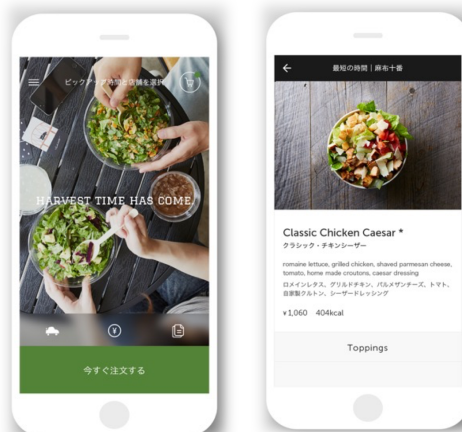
ピックアップ時間と店舗を選択

HARVEST TIME HAS COME.

今すぐ注文する

最短の時間 | 麻布十番

Classic Chicken Caesar *

クラシック・チキンシーザー

romaine lettuce, grilled chicken, shaved parmesan cheese, tomato, home made croutons, caesar dressing

ロメインレタス、グリルドチキン、パルメザンチーズ、トマト、自家製クルトン、シーザードレッシング

¥1,060 404kcal

Toppings